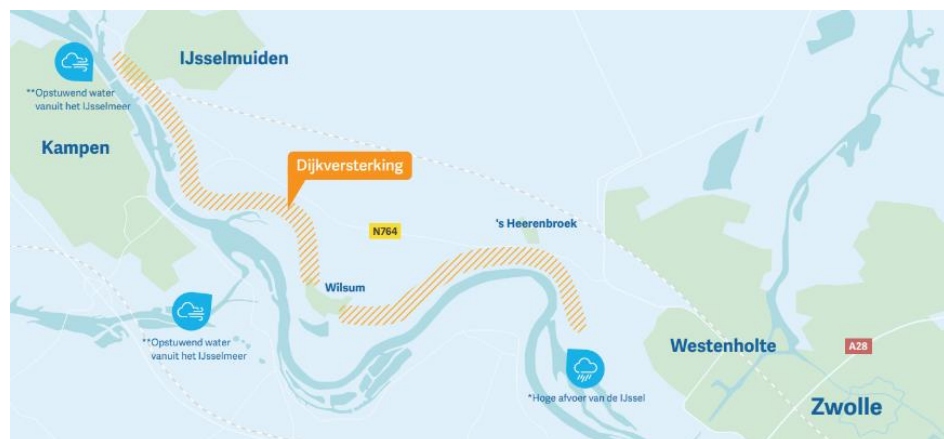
IJsselmuiden

**Opstuwend water vanuit het IJsselmeer

Kampen

Dijkversterking

N764

's Heerenbroek

Wilsum

**Opstuwend water vanuit het IJsselmeer

*Hoge afvoer van de IJssel

Westenholte

A28

Zwolle